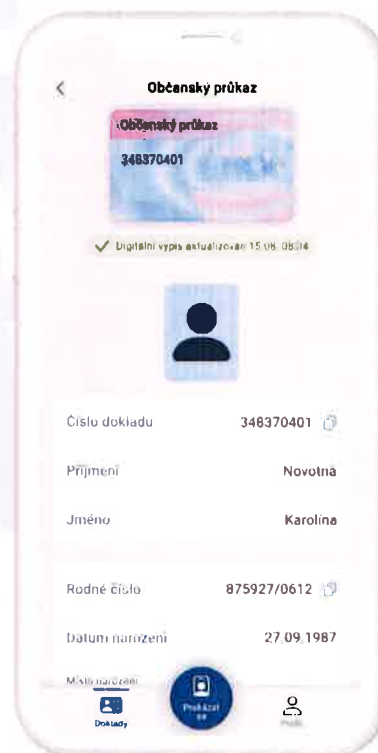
Občanský průkaz

Občanský průkaz
348370401

Digitální výpis aktualizován 15.08. 08:34

Číslo dokladu 348370401

Příjmení Novotná

Jméno Karolína

Rodné číslo 875927/0612

Datum narození 27.09.1987

Místo narození

Doklady

Prokázat se

Profil